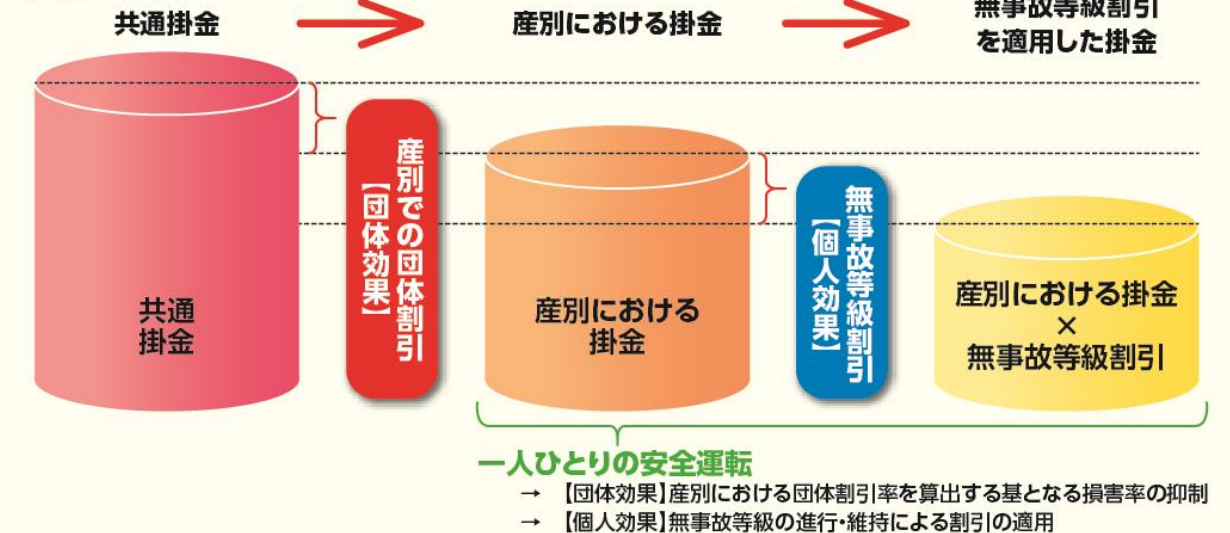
共通掛金

産別における掛金

無事故等級割引を適用した掛金

共通掛金

産別での団体割引【団体効果】

産別における掛金

無事故等級割引【個人効果】

産別における掛金
×
無事故等級割引

一人ひとりの安全運転

→ 【団体効果】産別における団体割引率を算出する基となる損害率の抑制

→ 【個人効果】無事故等級の進行・維持による割引の適用